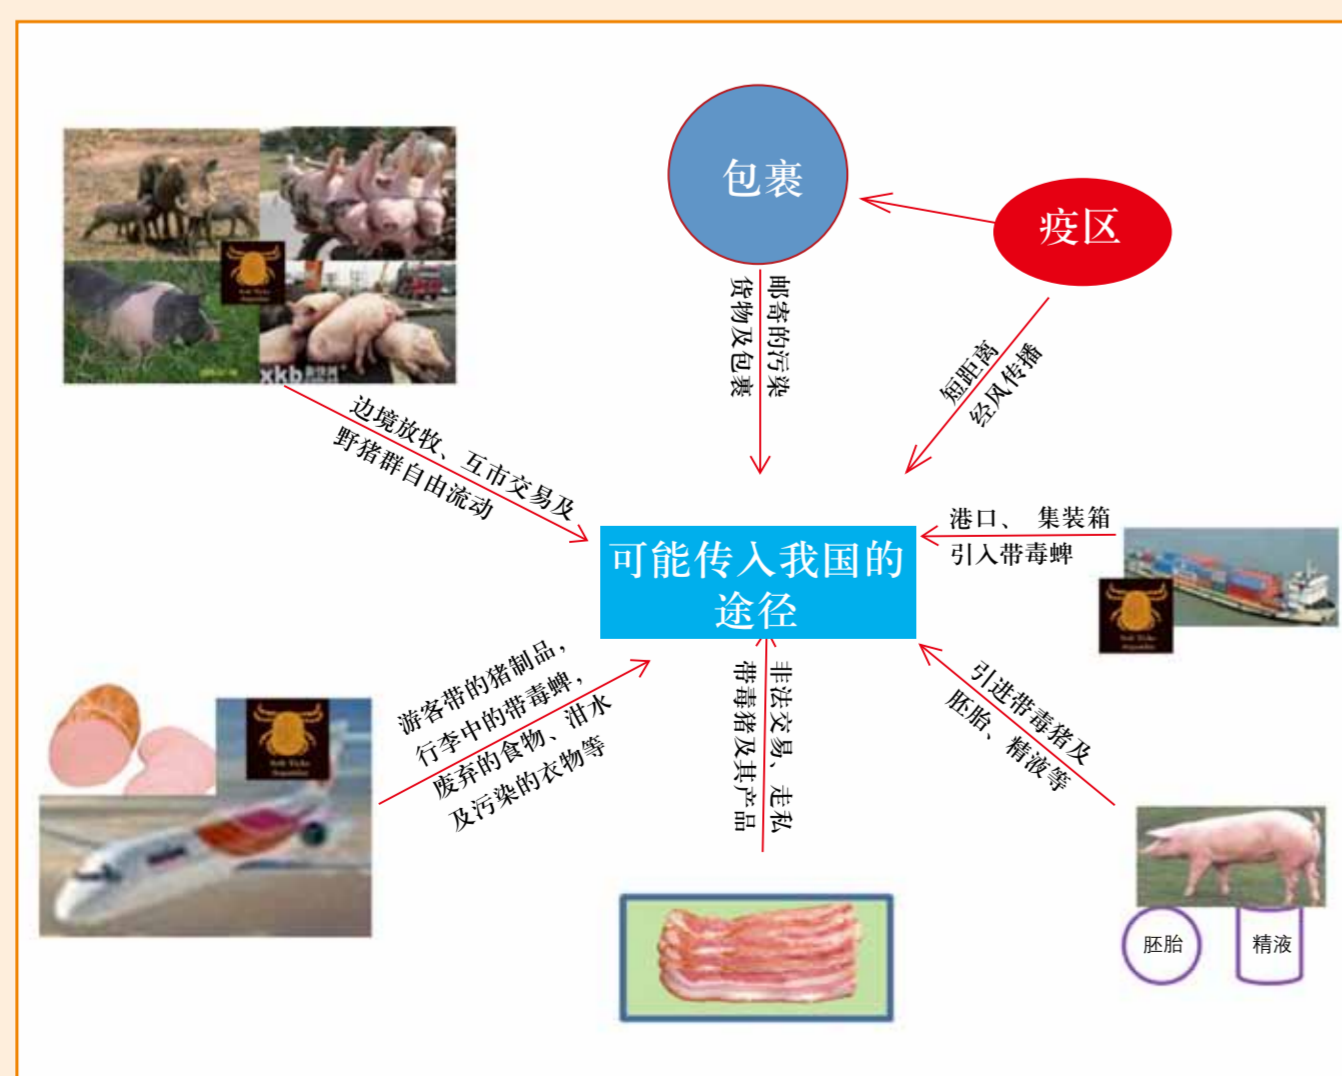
包裹

疫区

邮寄的污染货物及包裹

短距离经风传播

边境放牧、互市交易及野猪群自由流动

可能传入我国的途径

港口、 集装箱引入带毒蜱

游客带的猪制品，行李中的带毒蜱，废弃的食物、泔水及污染的衣物等

非法交易、走私带毒猪及其产品

引进带毒猪及胚胎、精液等

胚胎

精液